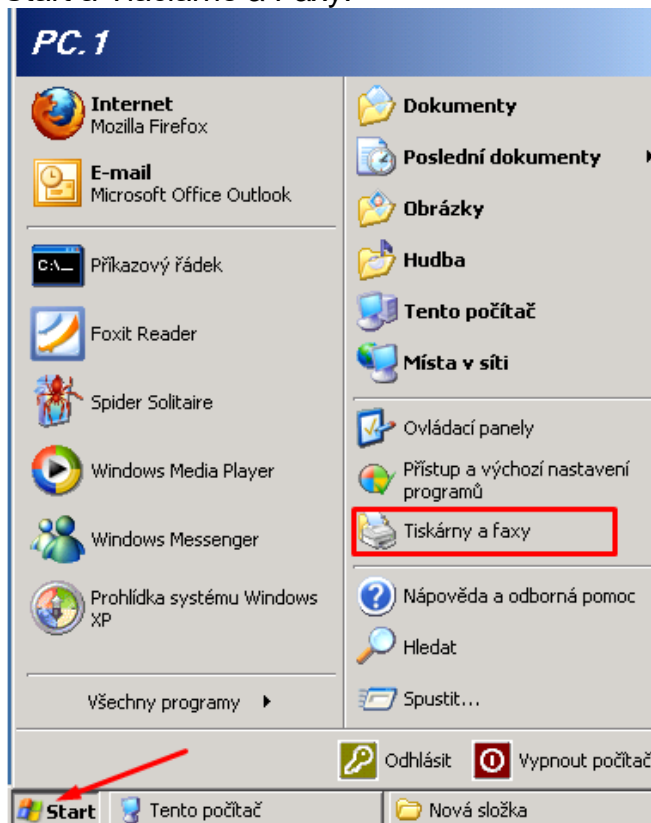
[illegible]

PC.1

Internet
Mozilla Firefox

E-mail
Microsoft Office Outlook

Příkazový řádek

Foxit Reader

Spider Solitaire

Windows Media Player

Windows Messenger

Prohlídka systému Windows XP

Všechny programy

Dokumenty

Poslední dokumenty

Obrázky

Hudba

Tento počítač

Místa v síti

Ovládací panely

Přístup a výchozí nastavení programů

Tiskárny a faxy

Nápověda a odborná pomoc

Hledat

Spustit...

Odhlásit

Vypnout počítač

Start

Tento počítač

Nová složka